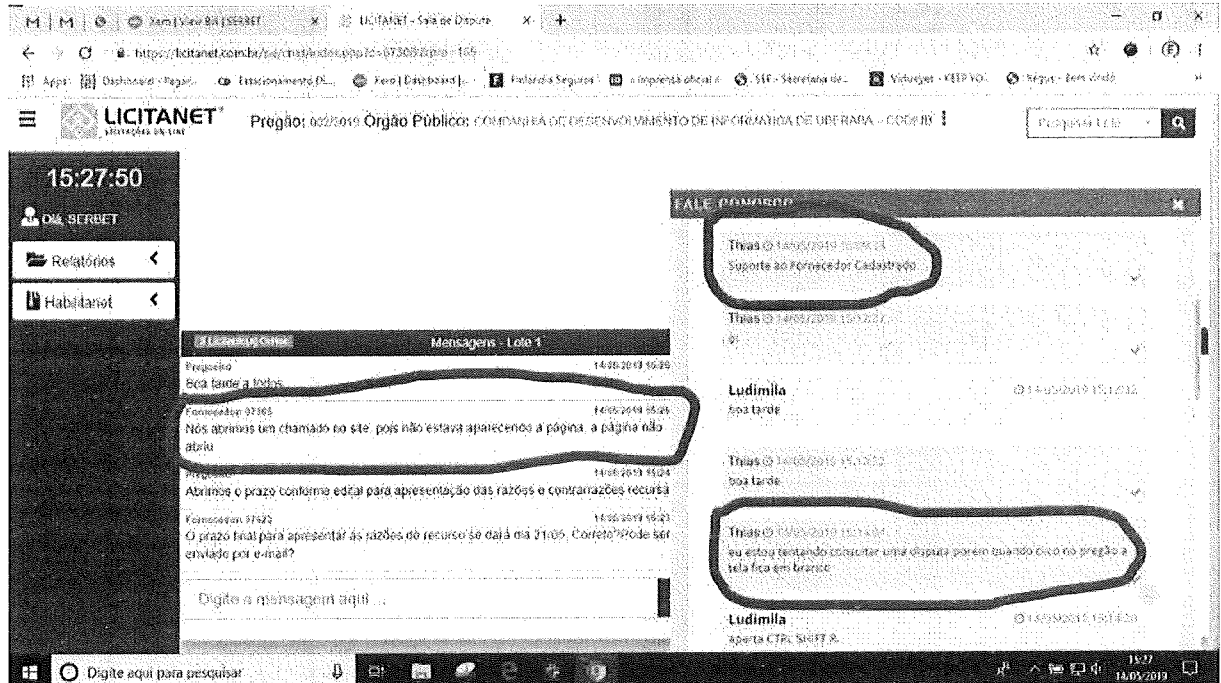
M | M | Xero | View Bill | SSSSET × LICITANET - Sala de Disputa × +

https://licitanet.com.br/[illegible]

Apps Dashboard - Pagar... Estacionamento D... Xero | Dashboard |... Prefeitura Seguros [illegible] Imprensa oficial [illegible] SEF - Secretaria de... Vidraçaria - KEEP YO... Seguro - Bem vindo

LICITANET LICITAÇÕES ON-LINE

Pregão: 002/2019 Órgão Público: COMPANHIA DE DESENVOLVIMENTO DE INFORMÁTICA DE UBERABA - CODIUB

Pesquisar Lote

15:27:50

DIA SERBET

Relatórios

Habilitanet

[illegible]

Mensagens - Lote 1

Pregoeiro 14/05/2019 15:26
Boa tarde a todos.

Fornecedor 07365 14/05/2019 15:26
Nós abrimos um chamado no site, pois não estava aparecendo a página, a página não abriu

Pregoeiro 14/05/2019 15:24
Abrimos o prazo conforme edital para apresentação das razões e contrarrazões recursa

Fornecedor 37622 14/05/2019 15:23
O prazo final para apresentar as razões do recurso se dará dia 21/05. Correto? Pode ser enviado por e-mail?

Digite a mensagem aqui ...

FALE CONOSCO

Thias 14/05/2019 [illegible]
Suporte ao Fornecedor Cadastrado

Thias 14/05/2019 15:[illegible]
:D

Ludimila 14/05/2019 15:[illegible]
boa tarde

Thias 14/05/2019 15:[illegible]
boa tarde

Thias 14/05/2019 15:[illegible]
eu estou tentando consultar uma disputa porem quando clico no pregão a tela fica em branco

Ludimila 14/05/2019 15:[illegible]
aperta CTRL SHIFT R

Digite aqui para pesquisar

15:27 14/05/2019